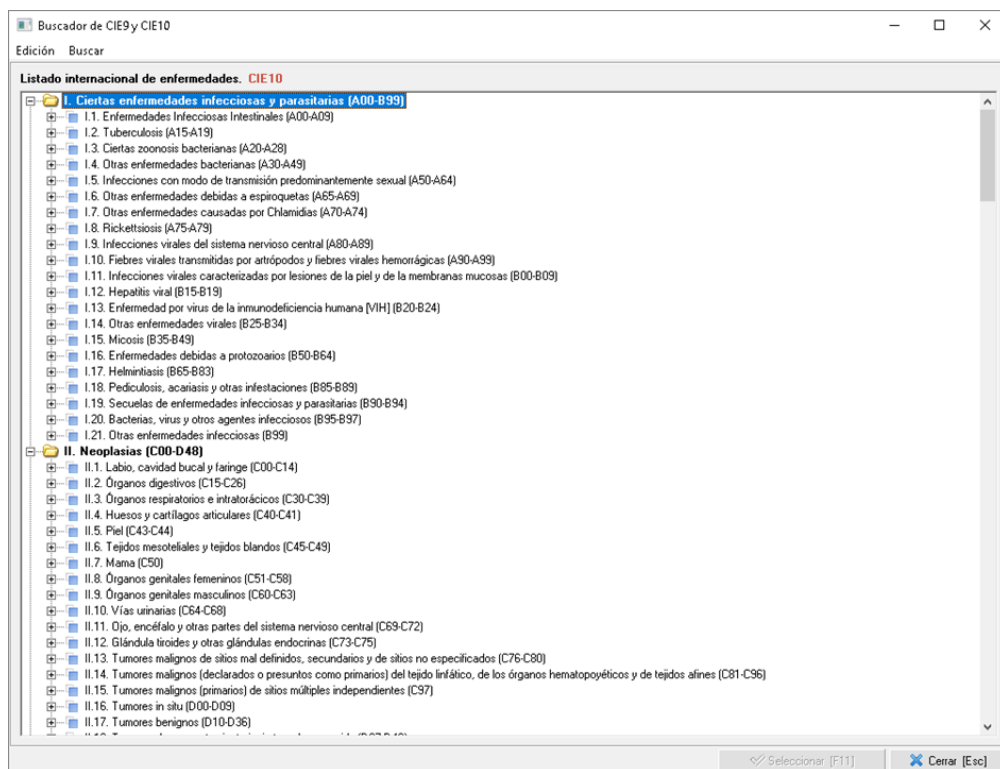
Buscador de CIE9 y CIE10

Edición Buscar

Listado internacional de enfermedades. CIE10

I. Ciertas enfermedades infecciosas y parasitarias (A00-B99)
I.1. Enfermedades Infecciosas Intestinales (A00-A09)
I.2. Tuberculosis (A15-A19)
I.3. Ciertas zoonosis bacterianas (A20-A28)
I.4. Otras enfermedades bacterianas (A30-A49)
I.5. Infecciones con modo de transmisión predominantemente sexual (A50-A64)
I.6. Otras enfermedades debidas a espiroquetas (A65-A69)
I.7. Otras enfermedades causadas por Chlamidias (A70-A74)
I.8. Rickettsiosis (A75-A79)
I.9. Infecciones virales del sistema nervioso central (A80-A89)
I.10. Fiebres virales transmitidas por artrópodos y fiebres virales hemorrágicas (A90-A99)
I.11. Infecciones virales caracterizadas por lesiones de la piel y de la membranas mucosas (B00-B09)
I.12. Hepatitis viral (B15-B19)
I.13. Enfermedad por virus de la inmunodeficiencia humana [VIH] (B20-B24)
I.14. Otras enfermedades virales (B25-B34)
I.15. Micosis (B35-B49)
I.16. Enfermedades debidas a protozoarios (B50-B64)
I.17. Helmintiasis (B65-B83)
I.18. Pediculosis, acariasis y otras infestaciones (B85-B89)
I.19. Secuelas de enfermedades infecciosas y parasitarias (B90-B94)
I.20. Bacterias, virus y otros agentes infecciosos (B95-B97)
I.21. Otras enfermedades infecciosas (B99)
II. Neoplasias (C00-D48)
II.1. Labio, cavidad bucal y faringe (C00-C14)
II.2. Órganos digestivos (C15-C26)
II.3. Órganos respiratorios e intratorácicos (C30-C39)
II.4. Huesos y cartílagos articulares (C40-C41)
II.5. Piel (C43-C44)
II.6. Tejidos mesoteliales y tejidos blandos (C45-C49)
II.7. Mama (C50)
II.8. Órganos genitales femeninos (C51-C58)
II.9. Órganos genitales masculinos (C60-C63)
II.10. Vías urinarias (C64-C68)
II.11. Ojo, encéfalo y otras partes del sistema nervioso central (C69-C72)
II.12. Glándula tiroides y otras glándulas endocrinas (C73-C75)
II.13. Tumores malignos de sitios mal definidos, secundarios y de sitios no especificados (C76-C80)
II.14. Tumores malignos (declarados o presuntos como primarios) del tejido linfático, de los órganos hematopoyéticos y de tejidos afines (C81-C96)
II.15. Tumores malignos (primarios) de sitios múltiples independientes (C97)
II.16. Tumores in situ (D00-D09)
II.17. Tumores benignos (D10-D36)
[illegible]

Seleccionar [F11]
Cerrar [Esc]